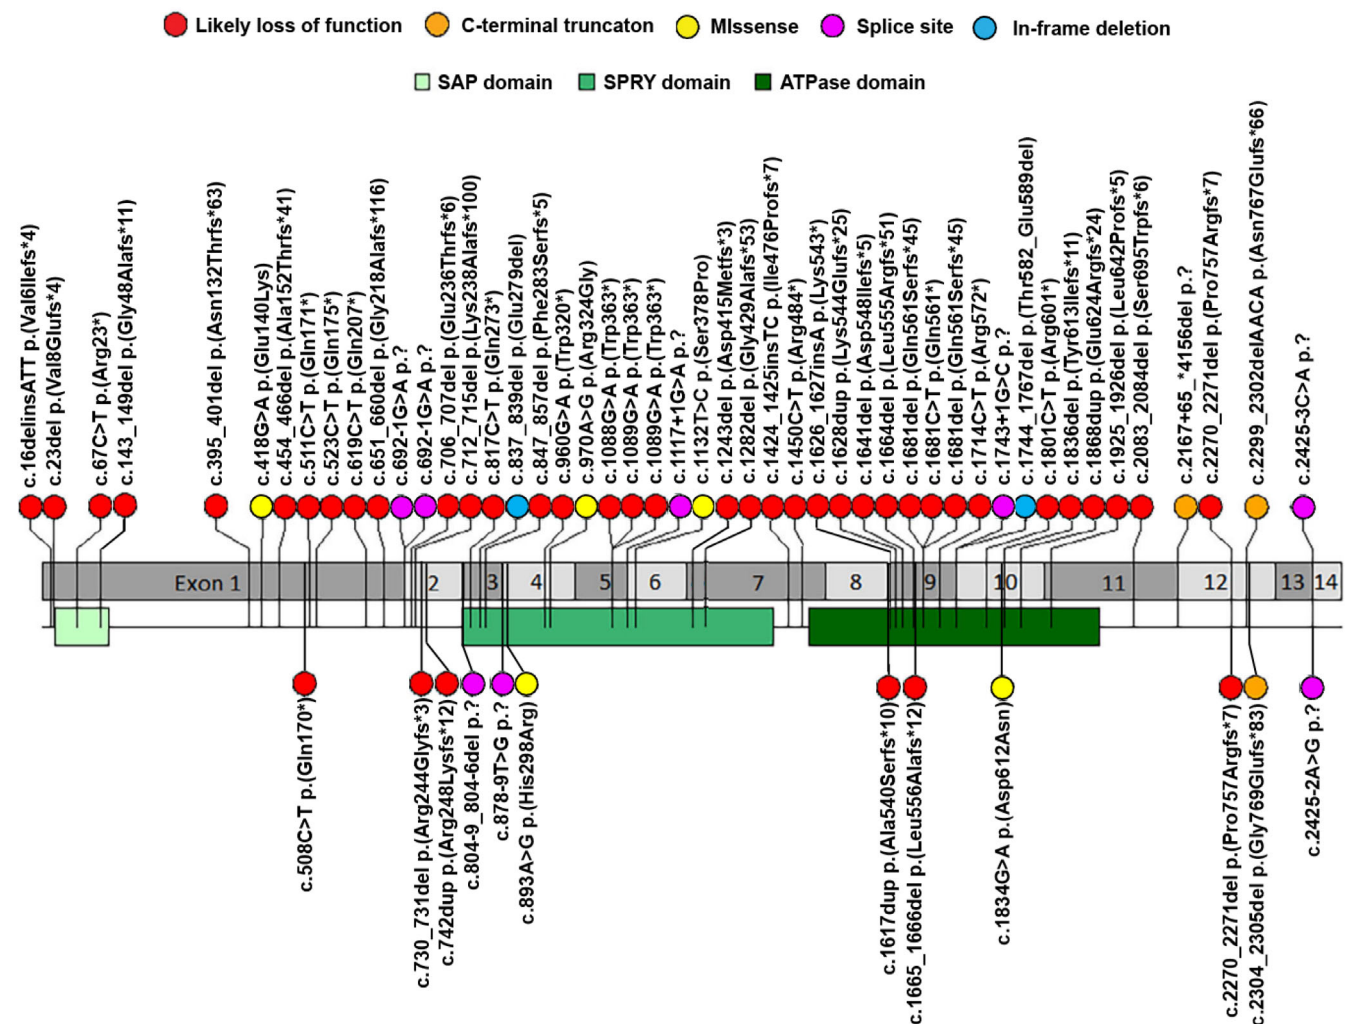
Likely loss of function C-terminal truncaton MIssense Splice site In-frame deletion

SAP domain SPRY domain ATPase domain

c.16delinsATT p.(Val6Ilefs*4)
c.23del p.(Val8Glufs*4)
c.67C>T p.(Arg23*)
c.143_149del p.(Gly48Alafs*11)
c.395_401del p.(Asn132Thrfs*63)
c.418G>A p.(Glu140Lys)
c.454_466del p.(Ala152Thrfs*41)
c.511C>T p.(Gln171*)
c.523C>T p.(Gln175*)
c.619C>T p.(Gln207*)
c.651_660del p.(Gly218Alafs*116)
c.692-1G>A p.?
c.692-1G>A p.?
c.706_707del p.(Glu236Thrfs*6)
c.712_715del p.(Lys238Alafs*100)
c.817C>T p.(Gln273*)
c.837_839del p.(Glu279del)
c.847_857del p.(Phe283Serfs*5)
c.960G>A p.(Trp320*)
c.970A>G p.(Arg324Gly)
c.1088G>A p.(Trp363*)
c.1089G>A p.(Trp363*)
c.1089G>A p.(Trp363*)
c.1117+1G>A p.?
c.1132T>C p.(Ser378Pro)
c.1243del p.(Asp415Metfs*3)
c.1282del p.(Gly429Alafs*53)
c.1424_1425insTC p.(Ile476Profs*7)
c.1450C>T p.(Arg484*)
c.1626_1627insA p.(Lys543*)
c.1628dup p.(Lys544Glufs*25)
c.1641del p.(Asp548Ilefs*5)
c.1664del p.(Leu555Argfs*51)
c.1681del p.(Gln561Serfs*45)
c.1681C>T p.(Gln561*)
c.1681del p.(Gln561Serfs*45)
c.1714C>T p.(Arg572*)
c.1743+1G>C p.?
c.1744_1767del p.(Thr582_Glu589del)
c.1801C>T p.(Arg601*)
c.1836del p.(Tyr613Ilefs*11)
c.1868dup p.(Glu624Argfs*24)
c.1925_1926del p.(Leu642Profs*5)
c.2083_2084del p.(Ser695Trpfs*6)
c.2167+65_*4156del p.?
c.2270_2271del p.(Pro757Argfs*7)
c.2299_2302delAACA p.(Asn767Glufs*66)
c.2425-3C>A p.?

Exon 1 2 3 4 5 6 7 8 9 10 11 12 13 14

c.508C>T p.(Gln170*)
c.730_731del p.(Arg244Glyfs*3)
c.742dup p.(Arg248Lysfs*12)
c.804-9_804-6del p.?
c.878-9T>G p.?
c.893A>G p.(His298Arg)
c.1617dup p.(Ala540Serfs*10)
c.1665_1666del p.(Leu556Alafs*12)
c.1834G>A p.(Asp612Asn)
c.2270_2271del p.(Pro757Argfs*7)
c.2304_2305del p.(Gly769Glufs*83)
c.2425-2A>G p.?